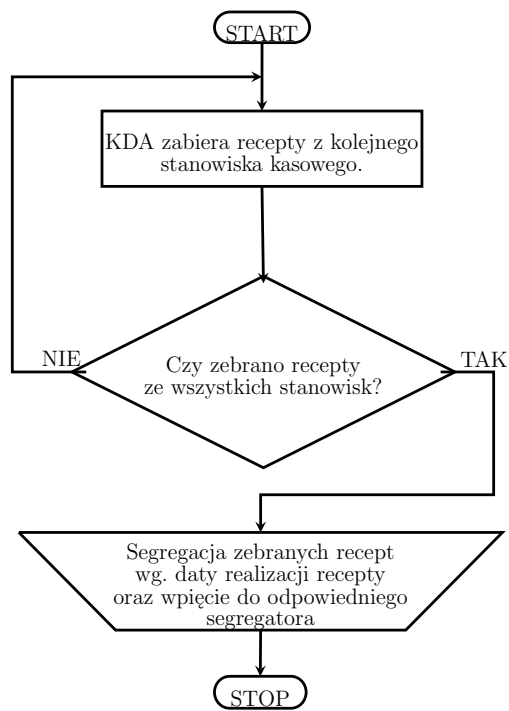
START

KDA zabiera recepty z kolejnego stanowiska kasowego.

NIE

Czy zebrano recepty ze wszystkich stanowisk?

TAK

Segregacja zebranych recept wg. daty realizacji recepty oraz wpięcie do odpowiedniego segregatora

STOP